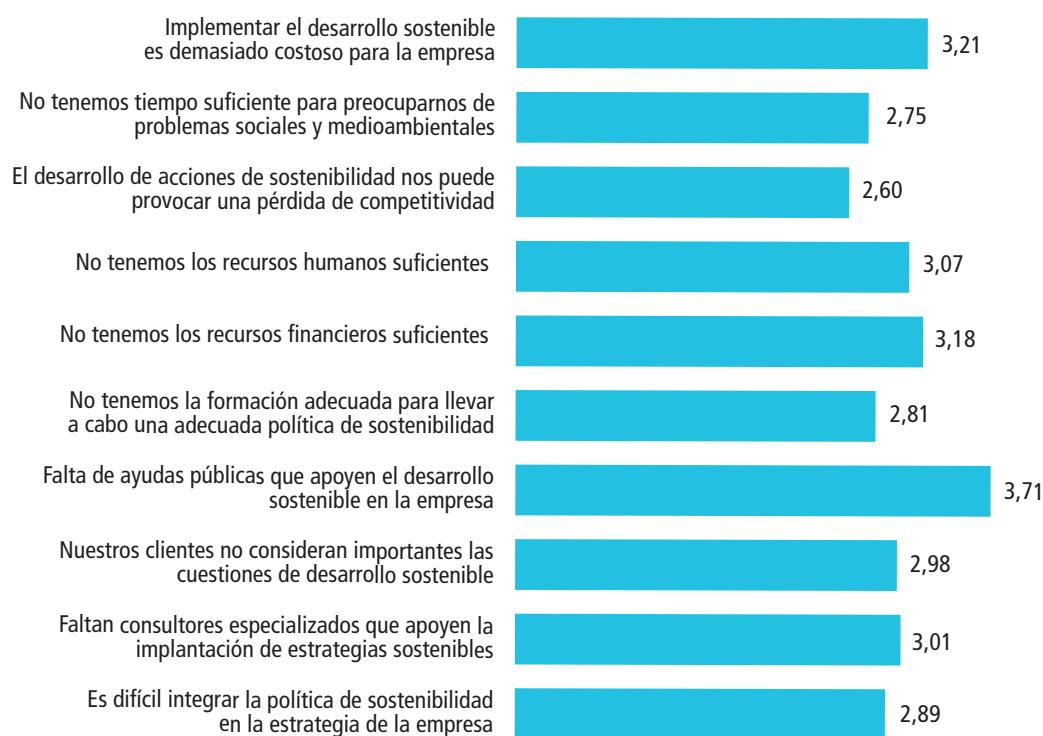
Implementar el desarrollo sostenible es demasiado costoso para la empresa
3,21

No tenemos tiempo suficiente para preocuparnos de problemas sociales y medioambientales
2,75

El desarrollo de acciones de sostenibilidad nos puede provocar una pérdida de competitividad
2,60

No tenemos los recursos humanos suficientes
3,07

No tenemos los recursos financieros suficientes
3,18

No tenemos la formación adecuada para llevar a cabo una adecuada política de sostenibilidad
2,81

Falta de ayudas públicas que apoyen el desarrollo sostenible en la empresa
3,71

Nuestros clientes no consideran importantes las cuestiones de desarrollo sostenible
2,98

Faltan consultores especializados que apoyen la implantación de estrategias sostenibles
3,01

Es difícil integrar la política de sostenibilidad en la estrategia de la empresa
2,89